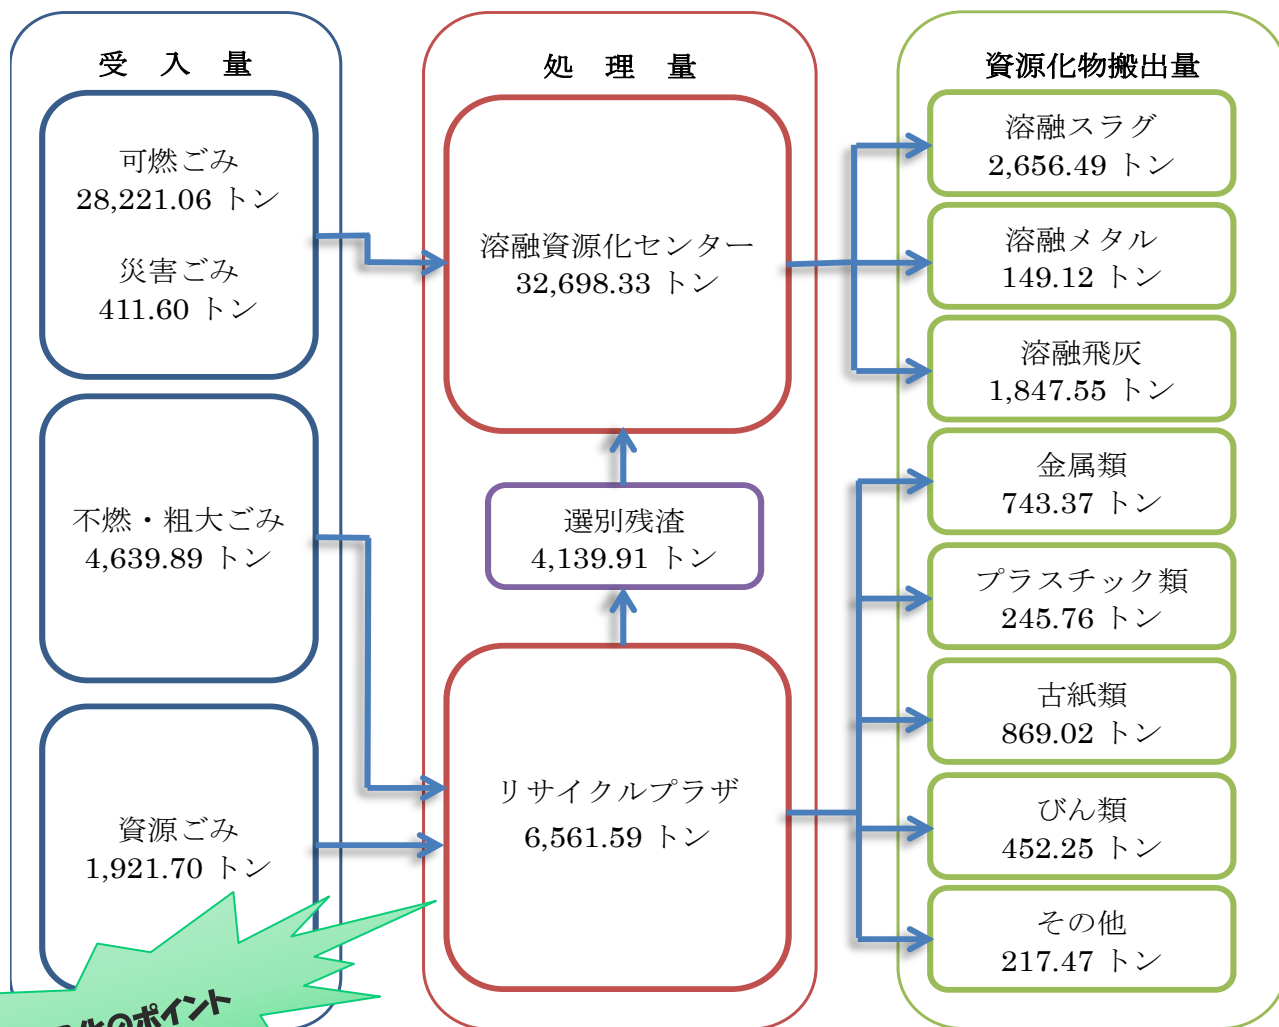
受 入 量

可燃ごみ
28,221.06 トン

災害ごみ
411.60 トン

不燃・粗大ごみ
4,639.89 トン

資源ごみ
1,921.70 トン

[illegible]のポイント

処 理 量

溶融資源化センター
32,698.33 トン

選別残渣
4,139.91 トン

リサイクルプラザ
6,561.59 トン

資源化物搬出量

溶融スラグ
2,656.49 トン

溶融メタル
149.12 トン

溶融飛灰
1,847.55 トン

金属類
743.37 トン

プラスチック類
245.76 トン

古紙類
869.02 トン

びん類
452.25 トン

その他
217.47 トン